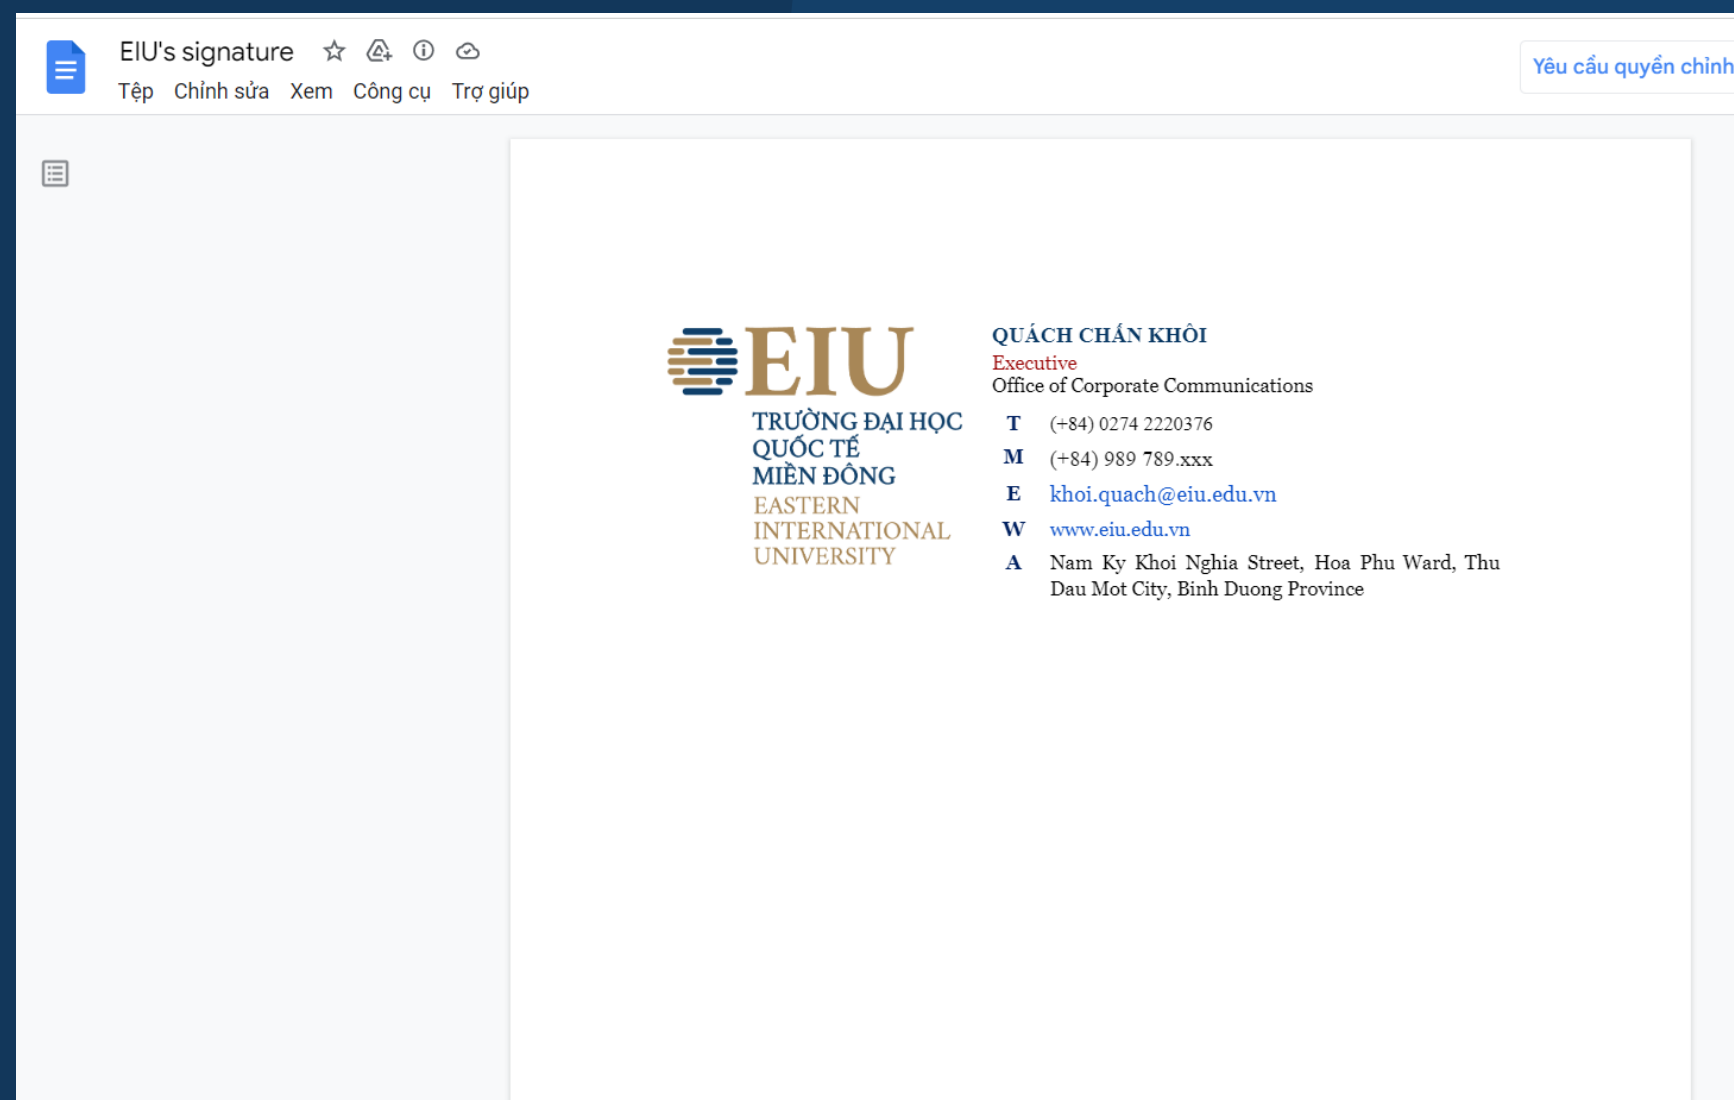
EIU's signature

Tệp Chỉnh sửa Xem Công cụ Trợ giúp

Yêu cầu quyền chỉnh

EIU
TRƯỜNG ĐẠI HỌC QUỐC TẾ MIỀN ĐÔNG
EASTERN INTERNATIONAL UNIVERSITY

QUÁCH CHẤN KHÔI
Executive
Office of Corporate Communications

| | |
|---|---|
| T | (+84) 0274 2220376 |
| M | (+84) 989 789.xxx |
| E | khoi.quach@eiu.edu.vn |
| W | www.eiu.edu.vn |
| A | Nam Ky Khoi Nghia Street, Hoa Phu Ward, Thu Dau Mot City, Binh Duong Province |